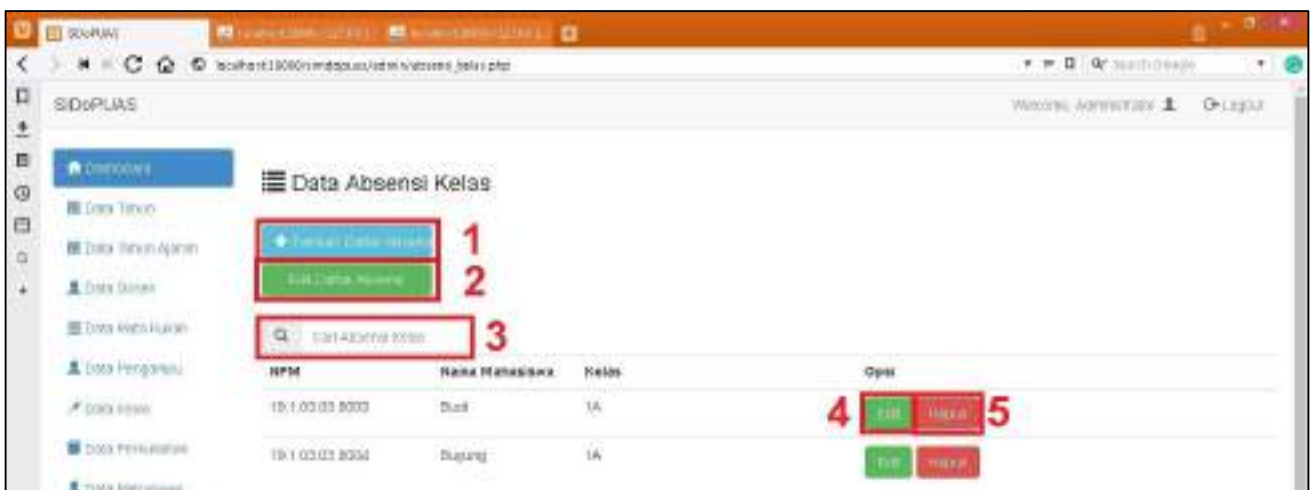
SIDoPUAS

localhost:10080/simdopuas/admin/absensi_kelas.php

SIDoPUAS

Welcome, Administrator Logout

Dashboard

Data Tahun

Data Tahun Ajaran

Data Dosen

Data Mata Kuliah

Data Pengampu

Data Kelas

Data Perkuliahan

Data Mahasiswa

Data Absensi Kelas

Tambah Daftar Absensi 1

Edit Daftar Absensi 2

Cari Absensi Kelas 3

| NPM | Nama Mahasiswa | Kelas | Opsi |
|---|---|---|---|
| 19.1.03.03.0003 | Budi | 1A | 4 Edit Hapus 5 |
| 19.1.03.03.0004 | Bujung | 1A | Edit Hapus |